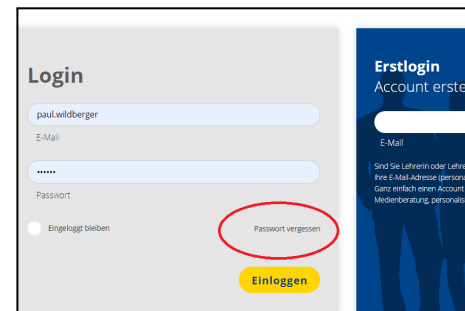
Login

paul.wildberger

E-Mail

••••••

Passwort

Eingeloggt bleiben

Passwort vergessen

Einloggen

Erstlogin

Account erste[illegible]

E-Mail

Sind Sie Lehrerin oder Lehre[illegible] Ihre E-Mail-Adresse (persona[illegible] Ganz einfach einen Account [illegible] Medienberatung, personalis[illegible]